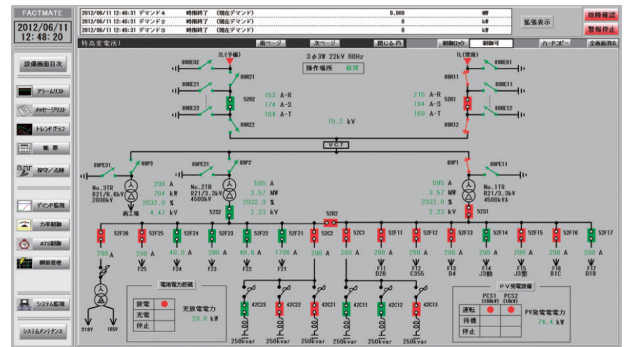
FACTMATE
2012/06/11 12:48:20

2012/06/11 12:45:31 デマンド4 時間終了 (現在デマンド) 0.000 MW
2012/06/11 12:45:31 デマンド3 時間終了 (現在デマンド) 0 kW
2012/06/11 12:45:31 デマンド2 時間終了 (現在デマンド) 0 kW

警報表示
故障確認
警報停止

特高受電所1
前ページ 次ページ 閉じる 制御ON 制御可 ハードコピー 全画面消去

設備画面目次
アラームリスト
メッセージリスト
トレンドグラフ
帳票
保守/点検
デマンド監視
力率制御
ATS制御
瞬停管理
システム監視
システムメンテナンス

3φ3W 22kV 60Hz
操作場所 遠隔

2L(予備)
1L(常用)

89RE21 89R21 52R2 89RE22 89R22
153 A-R
174 A-S
184 A-T
16.2 kV

89RE01 89R11 52R1 89RE12 89R12
215 A-R
194 A-S
169 A-T

V-T

89PE21 89P3 89PE21 89P2 89P1 89PE11

No.3TR R21/6.6kV 2000kV
290 A
794 kW
2032.0 %
4.47 kV
高圧機

No.2TR R21/3.3kV 4500kVA
585 A
3.57 MW
2032.0 %
2.23 kV
52S2

52B2

No.1TR R21/3.3kV 4500kVA
595 A
3.57 MW
2032.0 %
2.23 kV
52S1

52F36 52F25 52F24 52F23 52F22 52F21 52C2 52C1 52F11 52F12 52F13 52F14 52F15 52F16 52F17
200 A 200 A 49.0 A 49.0 A 1700 A 200 A 200 A 200 A 200 A 200 A 200 A 200 A 200 A 200 A 200 A
F25 F24 F23 F22 F21 F11 D28 F12 C355 F13 B4 F14 J3倉 F15 J5倉 F16 B1C F17 D18

210V 105V

電池電力貯蔵
放電
充電
停止
充放電電力
29.0 kW

42C23 42C22 42C21 42C11 42C12 42C13
250kvar 250kvar 250kvar 250kvar 250kvar 250kvar

PV発電設備
PCS1 (10kW) PCS2 (10kW)
運転
待機
停止
PV発電電力
74.4 kW